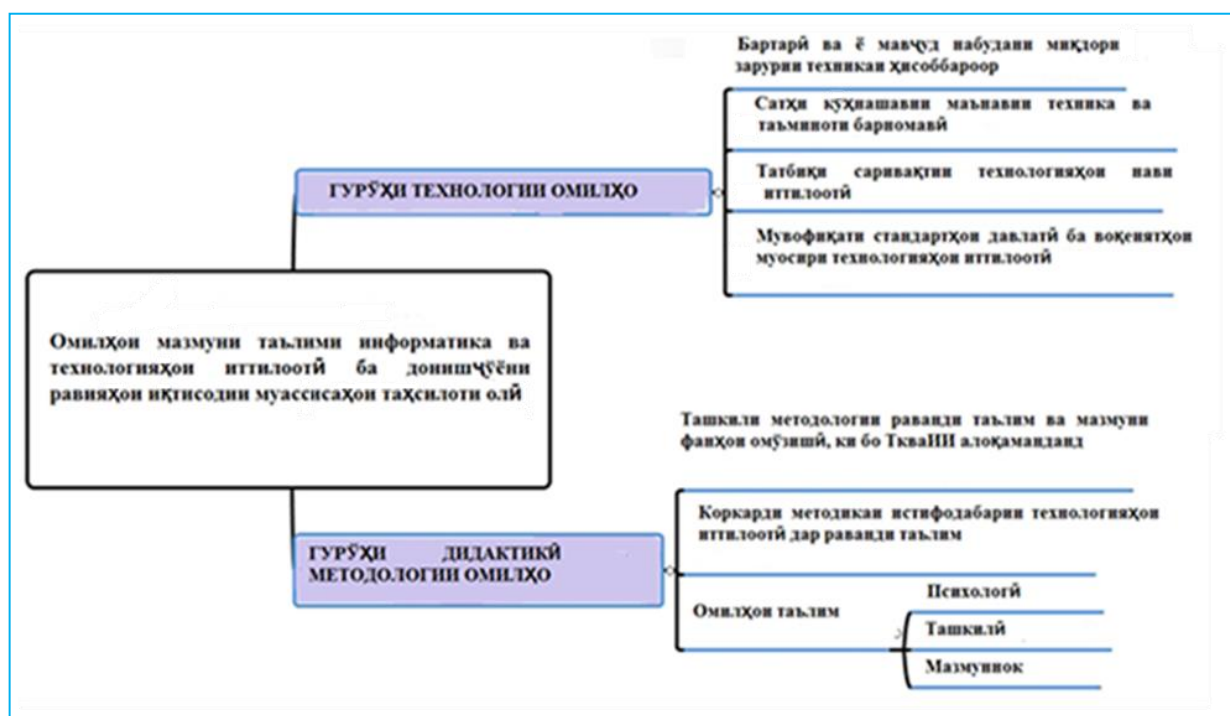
Бартарӣ ва ё мавҷуд набудани миқдори зарурии техникаи ҳисоббароор

Сатҳи кӯҳнашавии маънавии техника ва таъминоти барномавӣ

Татбиқи саривақтии технологияҳои нави иттилоотӣ

Мувофиқати стандартҳои давлатӣ ба воқеиятҳои муосири технологияҳои иттилоотӣ

ГУРӮҲИ ТЕХНОЛОГИИ ОМИЛҲО

Омилҳои мазмуни таълими информатика ва технологияҳои иттилоотӣ ба донишҷӯёни равияҳои иқтисодии муассисаҳои таҳсилоти олӣ

Ташкили методологии раванди таълим ва мазмуни фанҳои омӯзишӣ, ки бо ТкваИИ алоқамананд

Коркарди методикаи истифодабарии технологияҳои иттилоотӣ дар раванди таълим

ГУРӮҲИ ДИДАКТИКӢ МЕТОДОЛОГИИ ОМИЛҲО

Омилҳои таълим

Психологӣ

Ташкилӣ

Мазмуннок